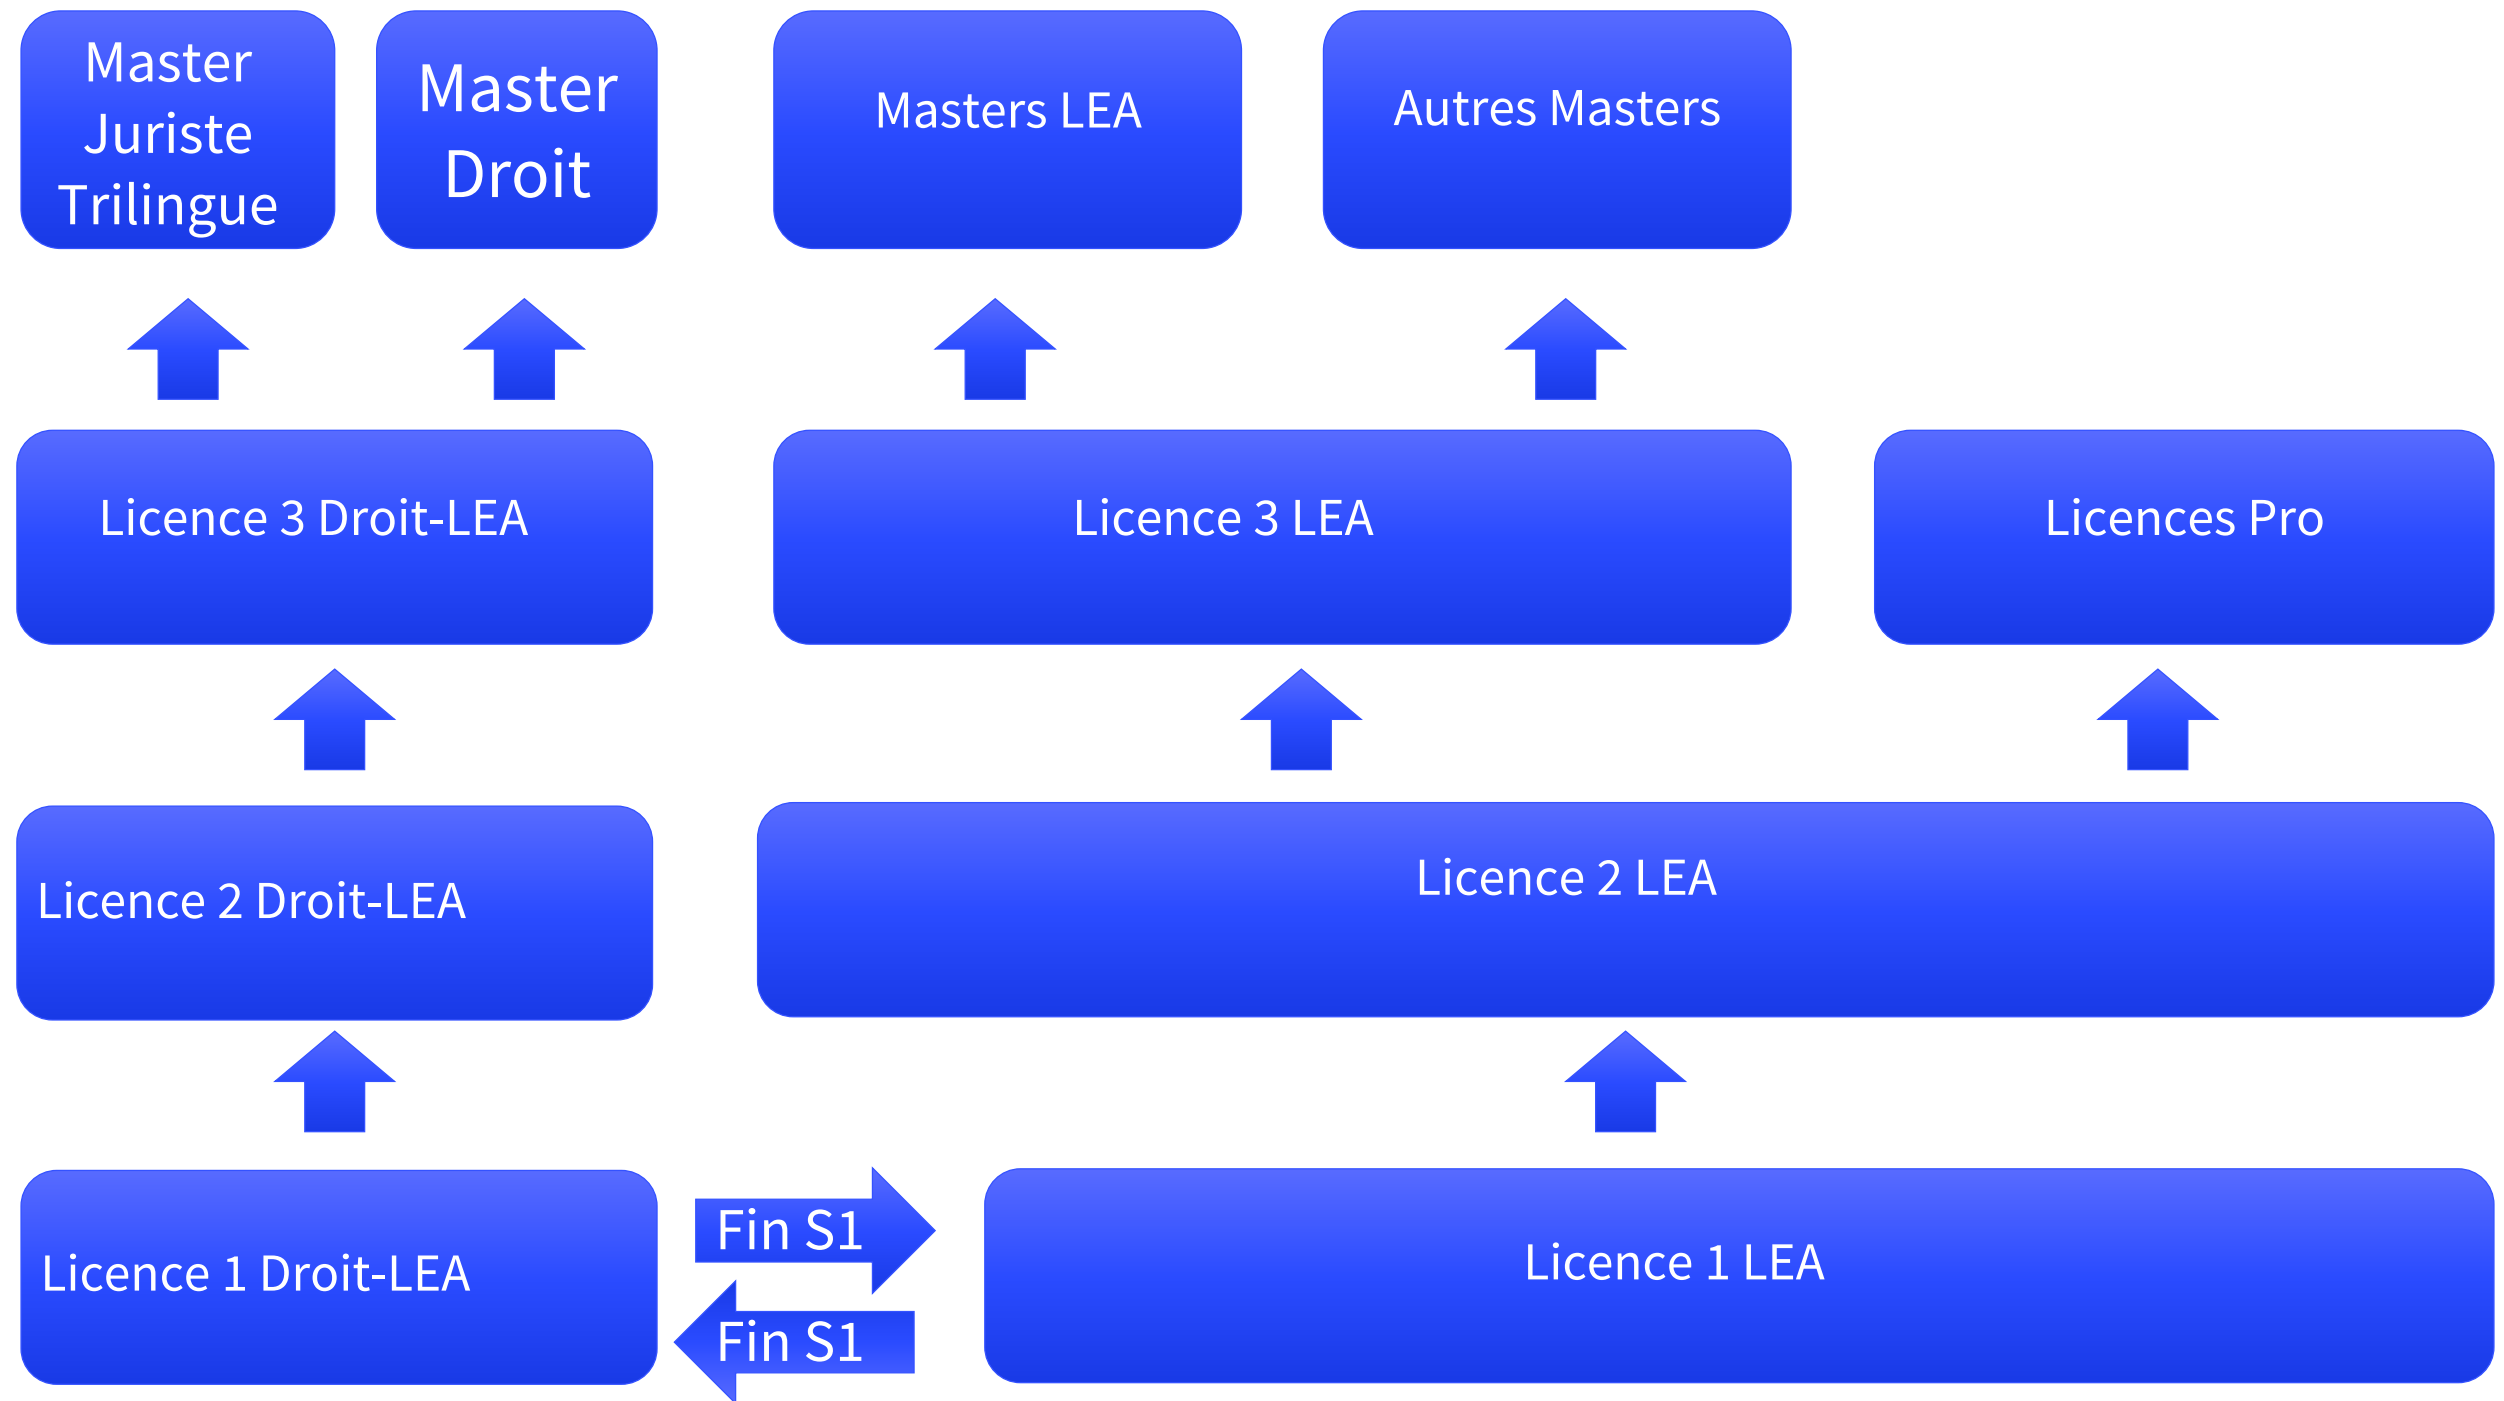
Master Juriste Trilingue

Master Droit

Masters LEA

Autres Masters

Licence 3 Droit-LEA

Licence 3 LEA

Licences Pro

Licence 2 Droit-LEA

Licence 2 LEA

Licence 1 Droit-LEA

Fin S1

Fin S1

Licence 1 LEA